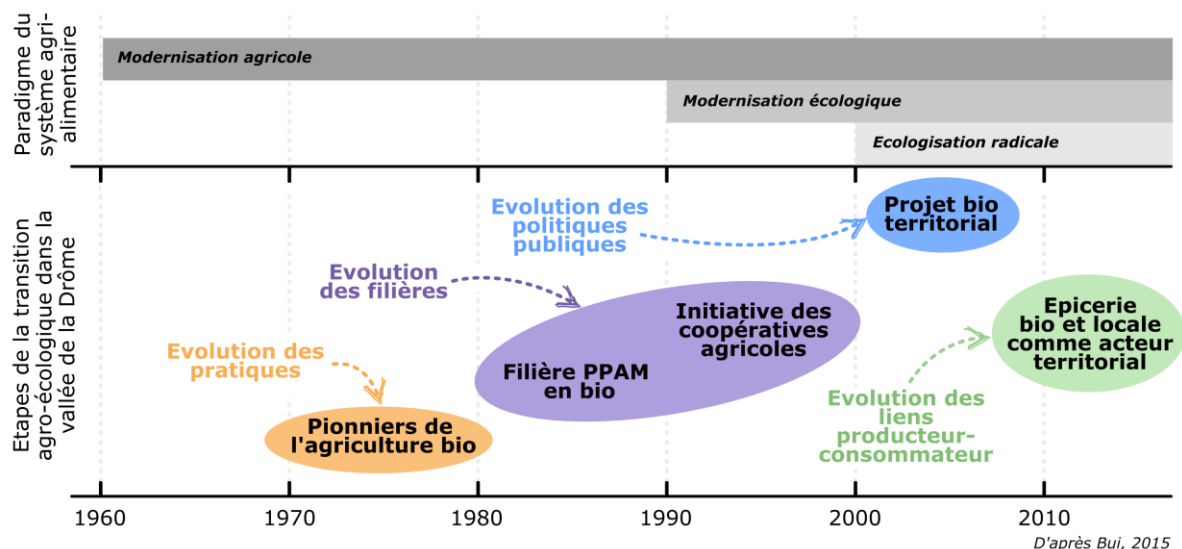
Paradigme du système agri-alimentaire

Modernisation agricole

Modernisation écologique

Ecologisation radicale

Etapes de la transition agro-écologique dans la vallée de la Drôme

Evolution des politiques publiques

Projet bio territorial

Evolution des filières

Initiative des coopératives agricoles

Filière PPAM en bio

Evolution des pratiques

Pionniers de l'agriculture bio

Epicerie bio et locale comme acteur territorial

Evolution des liens producteur-consommateur

1960 1970 1980 1990 2000 2010

D'après Bui, 2015